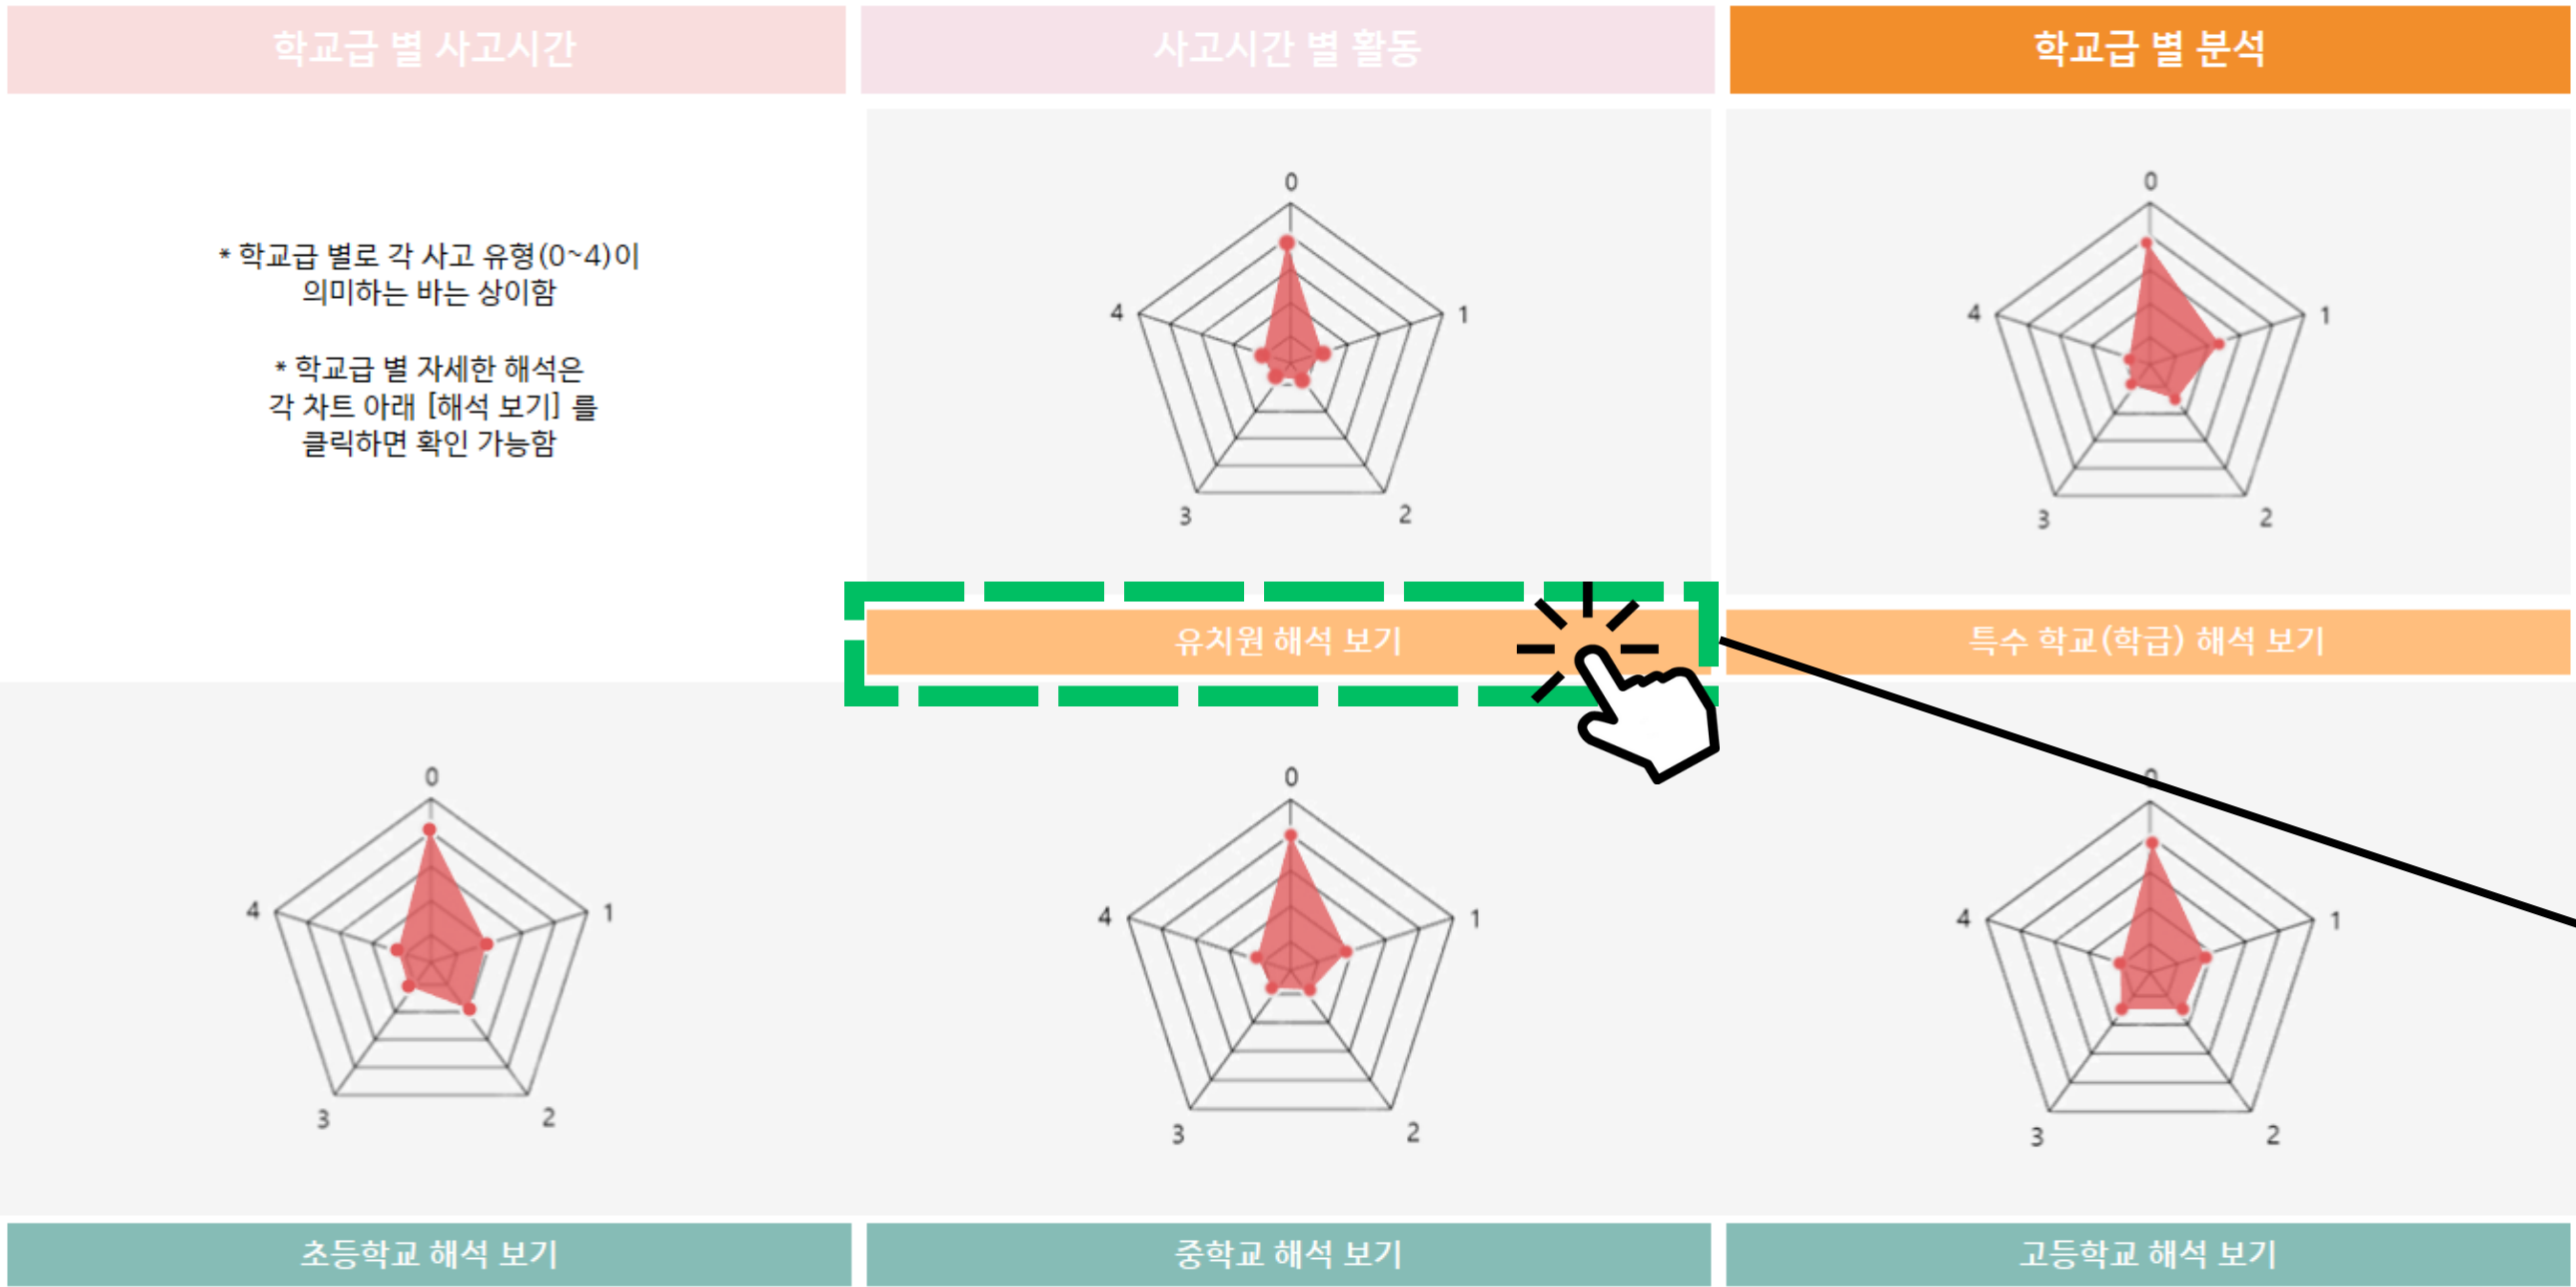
학교급 별 사고시간

사고시간 별 활동

학교급 별 분석

* 학교급 별로 각 사고 유형(0~4)이 의미하는 바는 상이함

* 학교급 별 자세한 해석은 각 차트 아래 [해석 보기] 를 클릭하면 확인 가능함

0
1
2
3
4

유치원 해석 보기

0
1
2
3
4

특수 학교(학급) 해석 보기

0
1
2
3
4

초등학교 해석 보기

0
1
2
3
4

중학교 해석 보기

0
1
2
3
4

고등학교 해석 보기